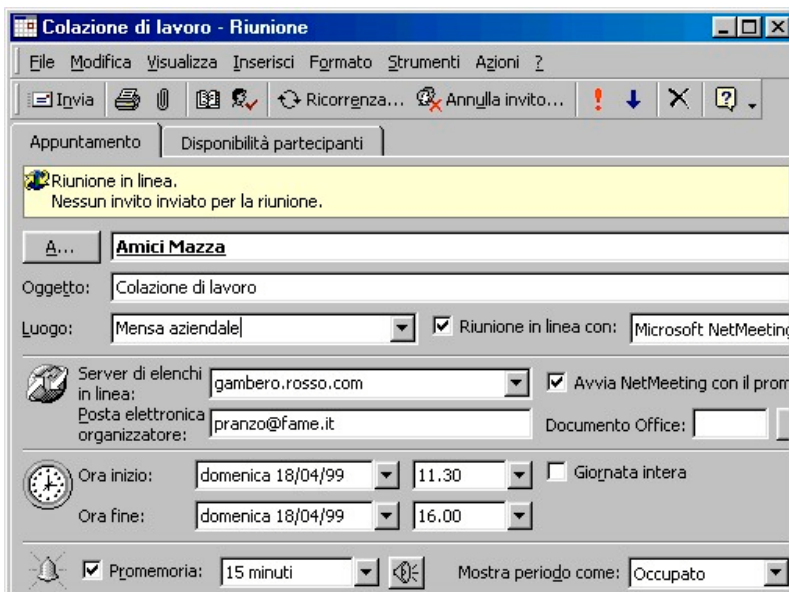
Colazione di lavoro - Riunione

File Modifica Visualizza Inserisci Formato Strumenti Azioni ?

Invia Ricorrenza... Annulla invito...

Appuntamento | Disponibilità partecipanti

Riunione in linea.
Nessun invito inviato per la riunione.

A... Amici Mazza

Oggetto: Colazione di lavoro

Luogo: Mensa aziendale ☑ Riunione in linea con: Microsoft NetMeeting

Server di elenchi in linea: gambero.rosso.com ☑ Avvia NetMeeting con il prom

Posta elettronica organizzatore: pranzo@fame.it Documento Office:

Ora inizio: domenica 18/04/99 11.30 ☐ Giornata intera

Ora fine: domenica 18/04/99 16.00

☑ Promemoria: 15 minuti Mostra periodo come: Occupato